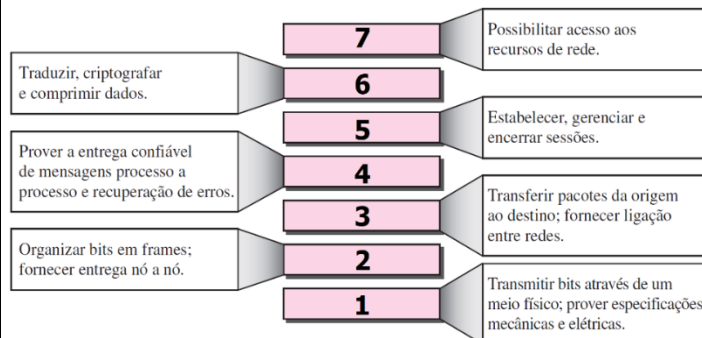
7

Possibilitar acesso aos recursos de rede.

Traduzir, criptografar e comprimir dados.

6

5

Estabelecer, gerenciar e encerrar sessões.

Prover a entrega confiável de mensagens processo a processo e recuperação de erros.

4

3

Transferir pacotes da origem ao destino; fornecer ligação entre redes.

Organizar bits em frames; fornecer entrega nó a nó.

2

1

Transmitir bits através de um meio físico; prover especificações mecânicas e elétricas.